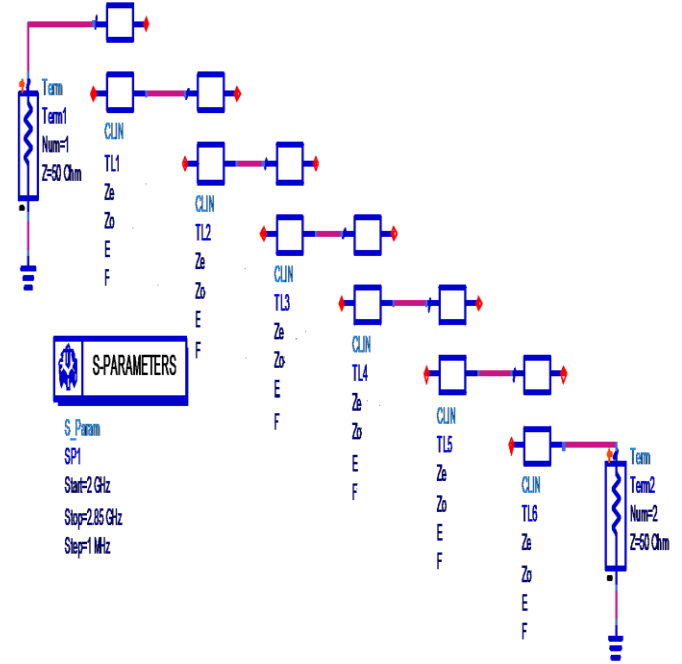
Term
Term1
Num=1
Z=50 Ohm

CLIN
TL1
Ze
Zo
E
F

CLIN
TL2
Ze
Zo
E
F

CLIN
TL3
Ze
Zo
E
F

CLIN
TL4
Ze
Zo
E
F

CLIN
TL5
Ze
Zo
E
F

CLIN
TL6
Ze
Zo
E
F

S-PARAMETERS

S_Param
SP1
Start=2 GHz
Stop=2.85 GHz
Step=1 MHz

Term
Term2
Num=2
Z=50 Ohm